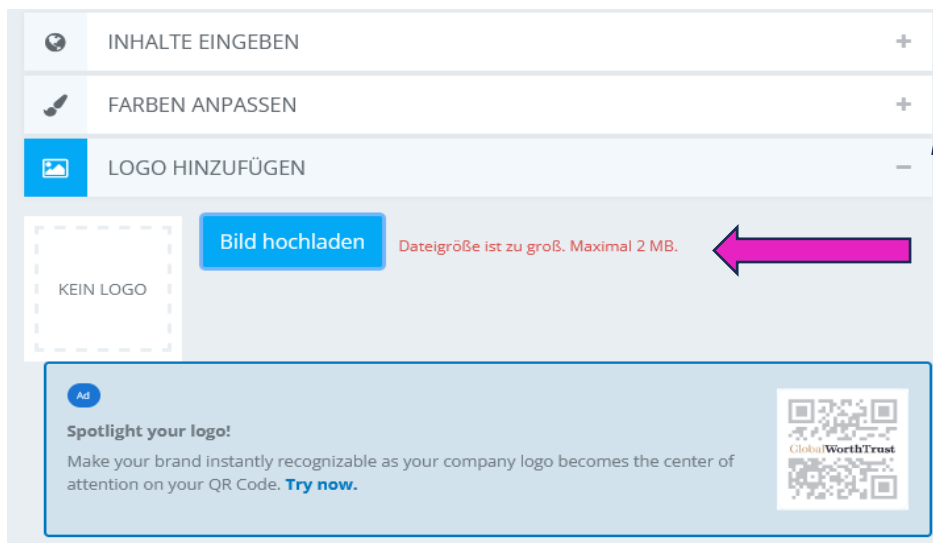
INHALTE EINGEBEN +

FARBEN ANPASSEN +

LOGO HINZUFÜGEN −

KEIN LOGO

Bild hochladen

Dateigröße ist zu groß. Maximal 2 MB.

Ad

Spotlight your logo!

Make your brand instantly recognizable as your company logo becomes the center of attention on your QR Code. Try now.

GlobalWorthTrust